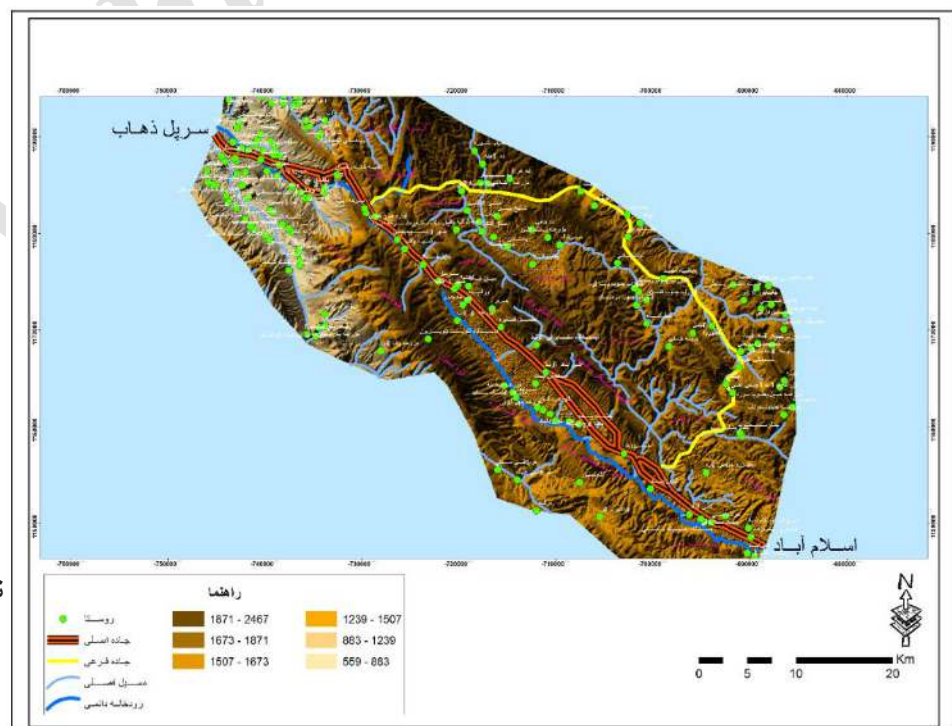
-760000 -750000 -740000 -730000 -720000 -710000 -700000 -690000 -680000

سرپل ذهاب

اسلام آباد

-760000 -750000 -740000 -730000 -720000 -710000 -700000 -690000 -680000

راهنما

روستا
جاده اصلی
جاده فرعی
مسیل فصلی
رودخانه دائمی

1871 - 2467
1673 - 1871
1507 - 1673

1239 - 1507
883 - 1239
559 - 883

N

Km
0 5 10 20